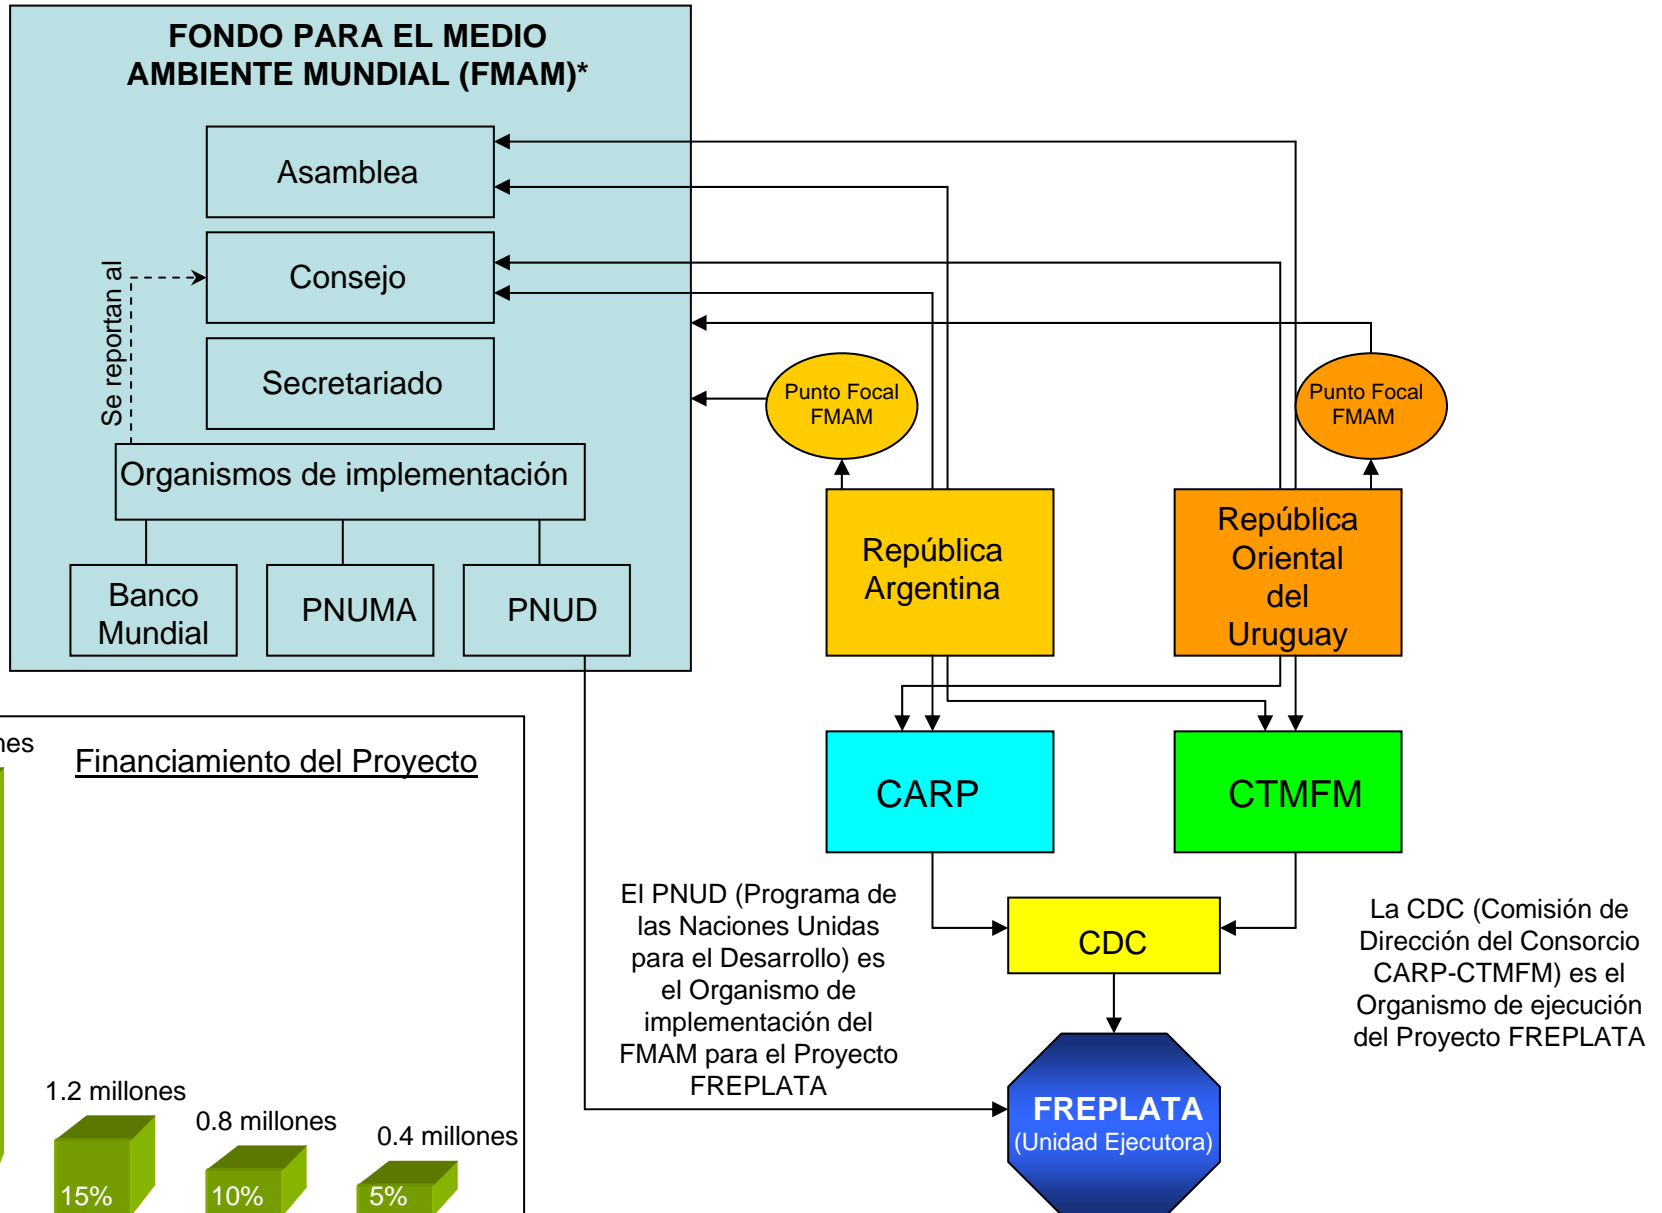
FONDO PARA EL MEDIO AMBIENTE MUNDIAL (FMAM)*

Asamblea

Consejo

Secretariado

Se reportan al

Organismos de implementación

Banco Mundial

PNUMA

PNUD

Punto Focal FMAM

Punto Focal FMAM

República Argentina

República Oriental del Uruguay

CARP

CTMFM

CDC

FREPLATA
(Unidad Ejecutora)

El PNUD (Programa de las Naciones Unidas para el Desarrollo) es el Organismo de implementación del FMAM para el Proyecto FREPLATA

La CDC (Comisión de Dirección del Consorcio CARP-CTMFM) es el Organismo de ejecución del Proyecto FREPLATA

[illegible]nes

Financiamiento del Proyecto

1.2 millones

0.8 millones

0.4 millones

15%

10%

5%